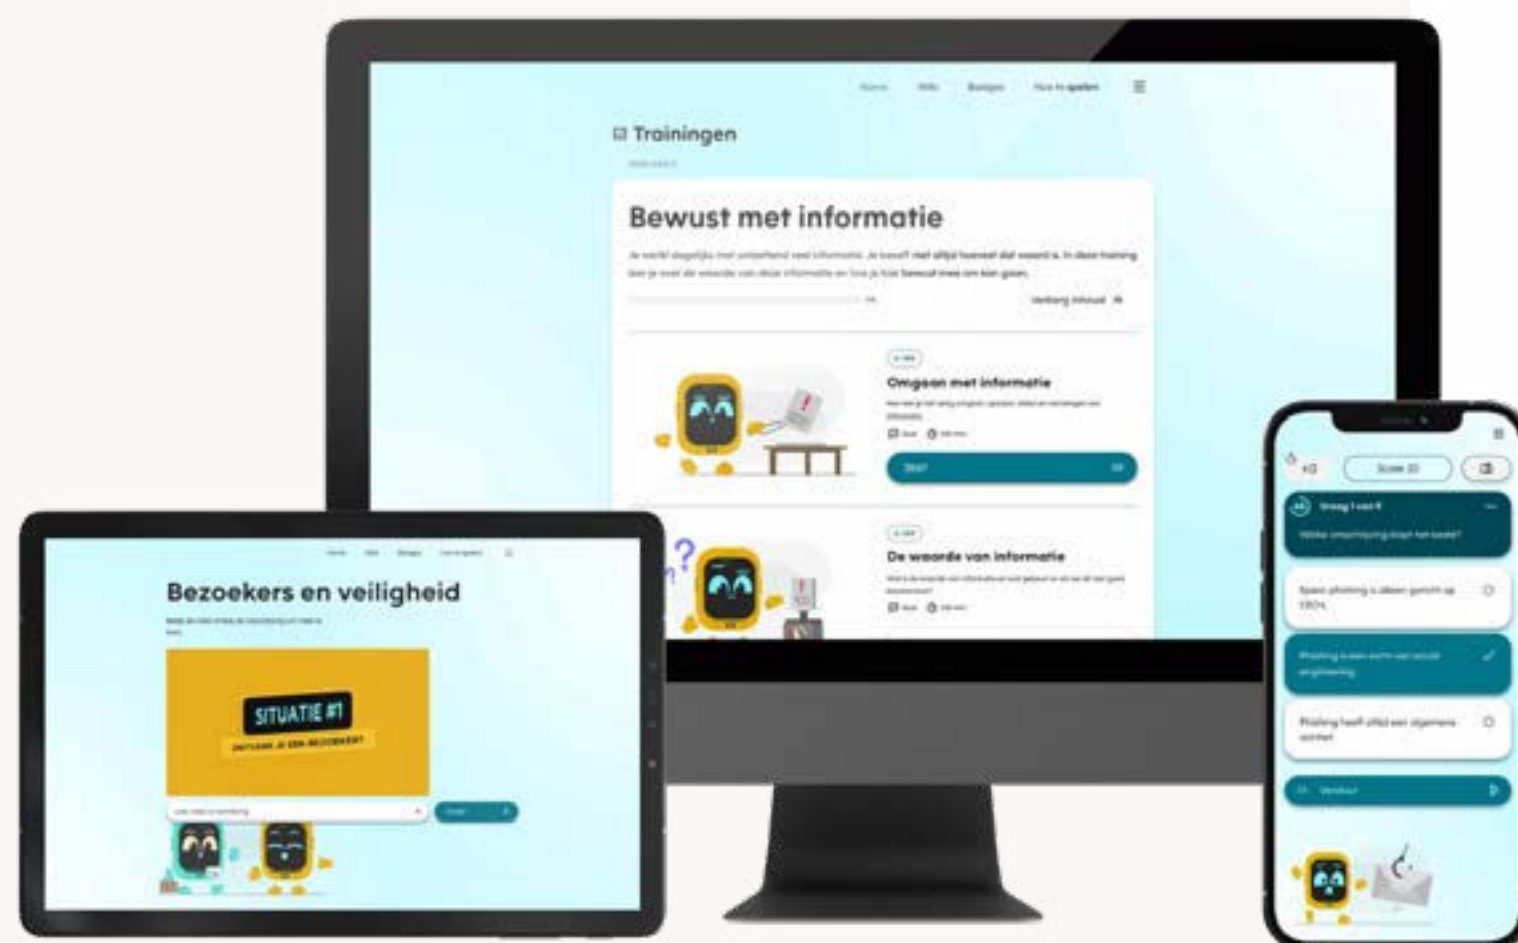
Home Wiki Badges Hoe te spelen

Trainingen

Bewust met informatie

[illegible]

Verberg inhoud

Omgaan met informatie

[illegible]

Start

De waarde van informatie

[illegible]

Bezoekers en veiligheid

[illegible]

SITUATIE #1

ONTVANG JE EEN BEZOEKER?

Score

Vraag 1 van 4

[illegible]

Verstuur